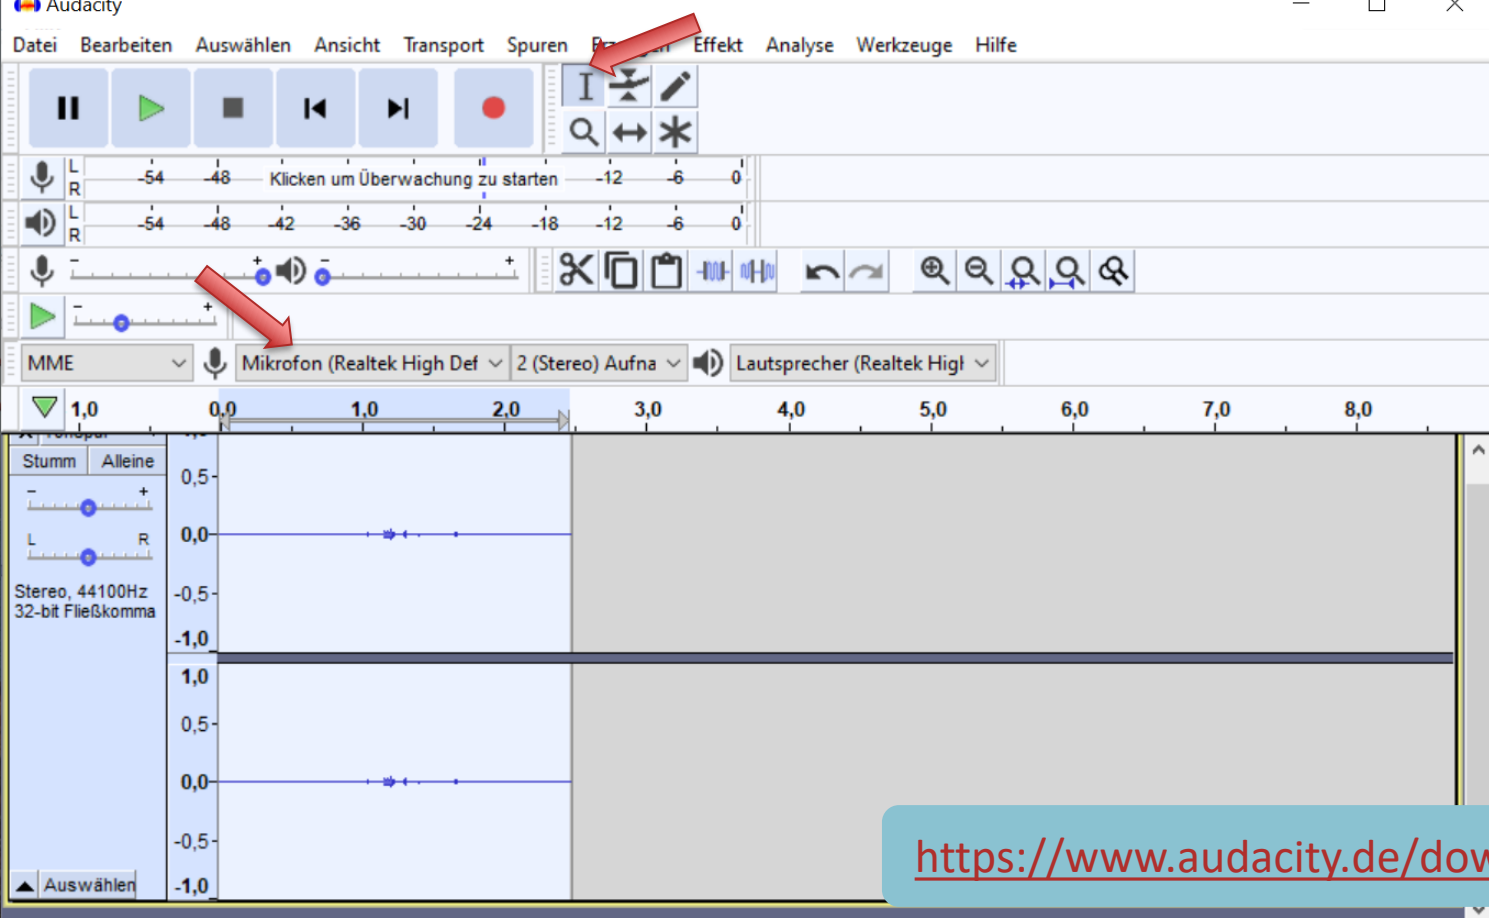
Audacity

Datei Bearbeiten Auswählen Ansicht Transport Spuren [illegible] Effekt Analyse Werkzeuge Hilfe

L R -54 -48 Klicken um Überwachung zu starten -12 -6 0

L R -54 -48 -42 -36 -30 -24 -18 -12 -6 0

- + - +

- +

MME Mikrofon (Realtek High Def 2 (Stereo) Aufna Lautsprecher (Realtek Higl

1,0 0,0 1,0 2,0 3,0 4,0 5,0 6,0 7,0 8,0

Stumm Alleine

- +

L R

Stereo, 44100Hz
32-bit Fließkomma

Auswählen

0,5
0,0
-0,5
-1,0
1,0
0,5
0,0
-0,5
-1,0

https://www.audacity.de/dow